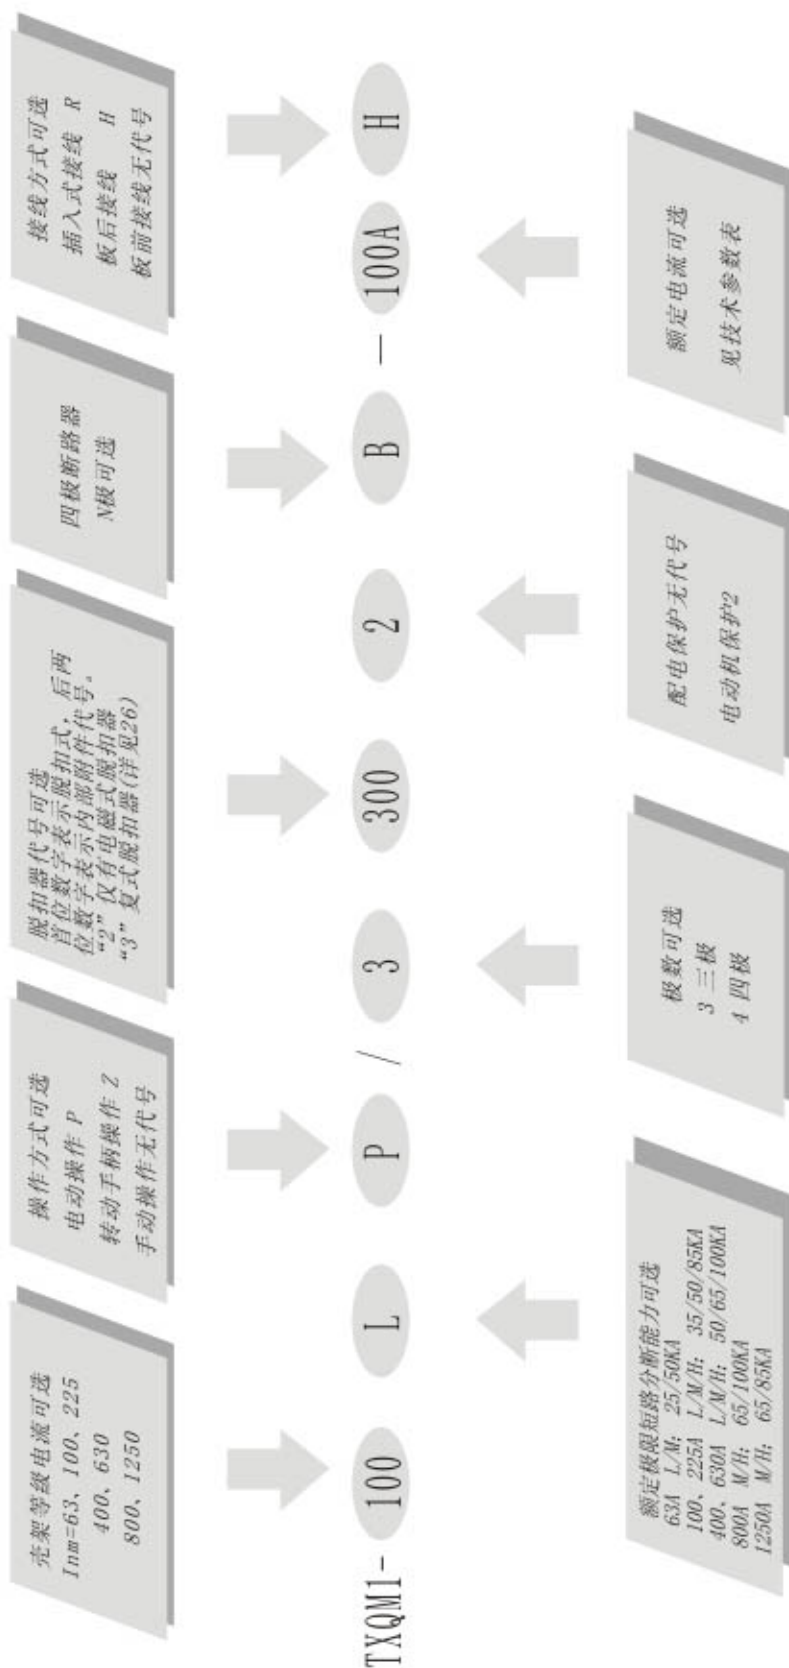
TXQM1- 100 L P / 3 300 2 B — 100A H

壳架等级电流可选
Inm=63, 100, 225
400, 630
800, 1250

操作方式可选
电动操作 P
转动手柄操作 Z
手动操作无代号

脱扣器代号可选
首位数字表示脱扣式，后两位数字表示内部附件代号，
"2" 仅有电磁式脱扣器
"3" 复式脱扣器(详见26)

四极断路器
N极可选

接线方式可选
插入式接线 R
板后接线 H
板前接线无代号

额定极限短路分断能力可选
63A L/M: 25/50KA
100, 225A L/M/H: 35/50/85KA
400, 630A L/M/H: 50/65/100KA
800A M/H: 65/100KA
1250A M/H: 65/85KA

极数可选
3 三极
4 四极

配电保护无代号
电动机保护2

额定电流可选
见技术参数表